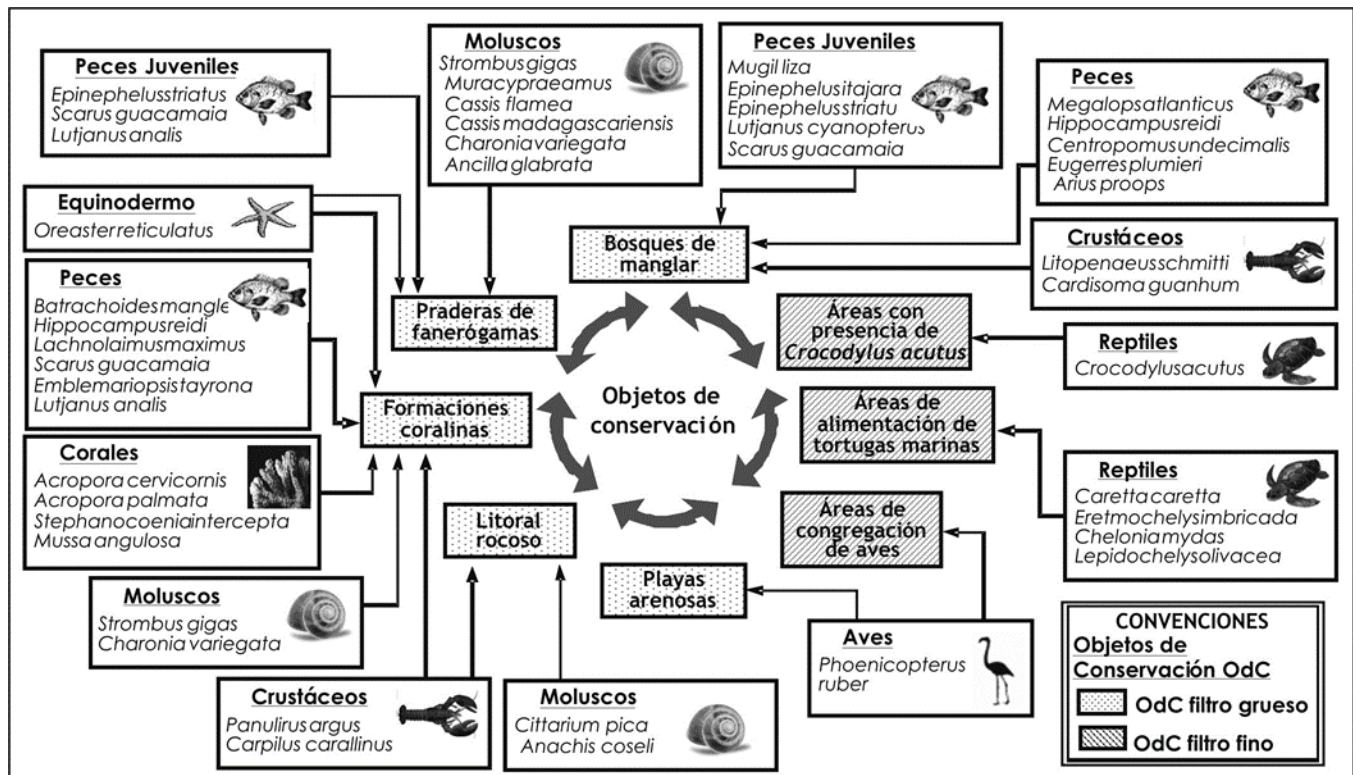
Peces Juveniles
Epinephelusstriatus
Scarus guacamaia
Lutjanus analis

Moluscos
Strombus gigas
Muracypraeamus
Cassis flamea
Cassis madagascariensis
Charonia variegata
Ancilla glabrata

Peces Juveniles
Mugil liza
Epinephelusitajara
Epinephelusstriatu
Lutjanus cyanopterus
Scarus guacamaia

Peces
Megalopsatlanticus
Hippocampusreidi
Centropomusundecimalis
Eugerresplumieri
Arius proops

Equinodermo
Oreasterreticulatus

Bosques de manglar

Crustáceos
Litopenaeusschmitti
Cardisoma guanhum

Peces
Batrachoidesmangle
Hippocampusreidi
Lachnolaimusmaximus
Scarus guacamaia
Emblemariopsistayrona
Lutjanus analis

Praderas de fanerógamas

Áreas con presencia de Crocodylus acutus

Reptiles
Crocodylusacutus

Objetos de conservación

Formaciones coralinas

Áreas de alimentación de tortugas marinas

Corales
Acropora cervicornis
Acropora palmata
Stephanocoeniaintercepta
Mussa angulosa

Reptiles
Caretta caretta
Eretmochelysimbricada
Chelonia mydas
Lepidochelysolivacea

Litoral rocoso

Áreas de congregación de aves

Playas arenosas

Moluscos
Strombus gigas
Charonia variegata

CONVENCIONES
Objetos de Conservación OdC
OdC filtro grueso
OdC filtro fino

Aves
Phoenicopterus ruber

Crustáceos
Panulirus argus
Carpilus carallinus

Moluscos
Cittarium pica
Anachis coseli